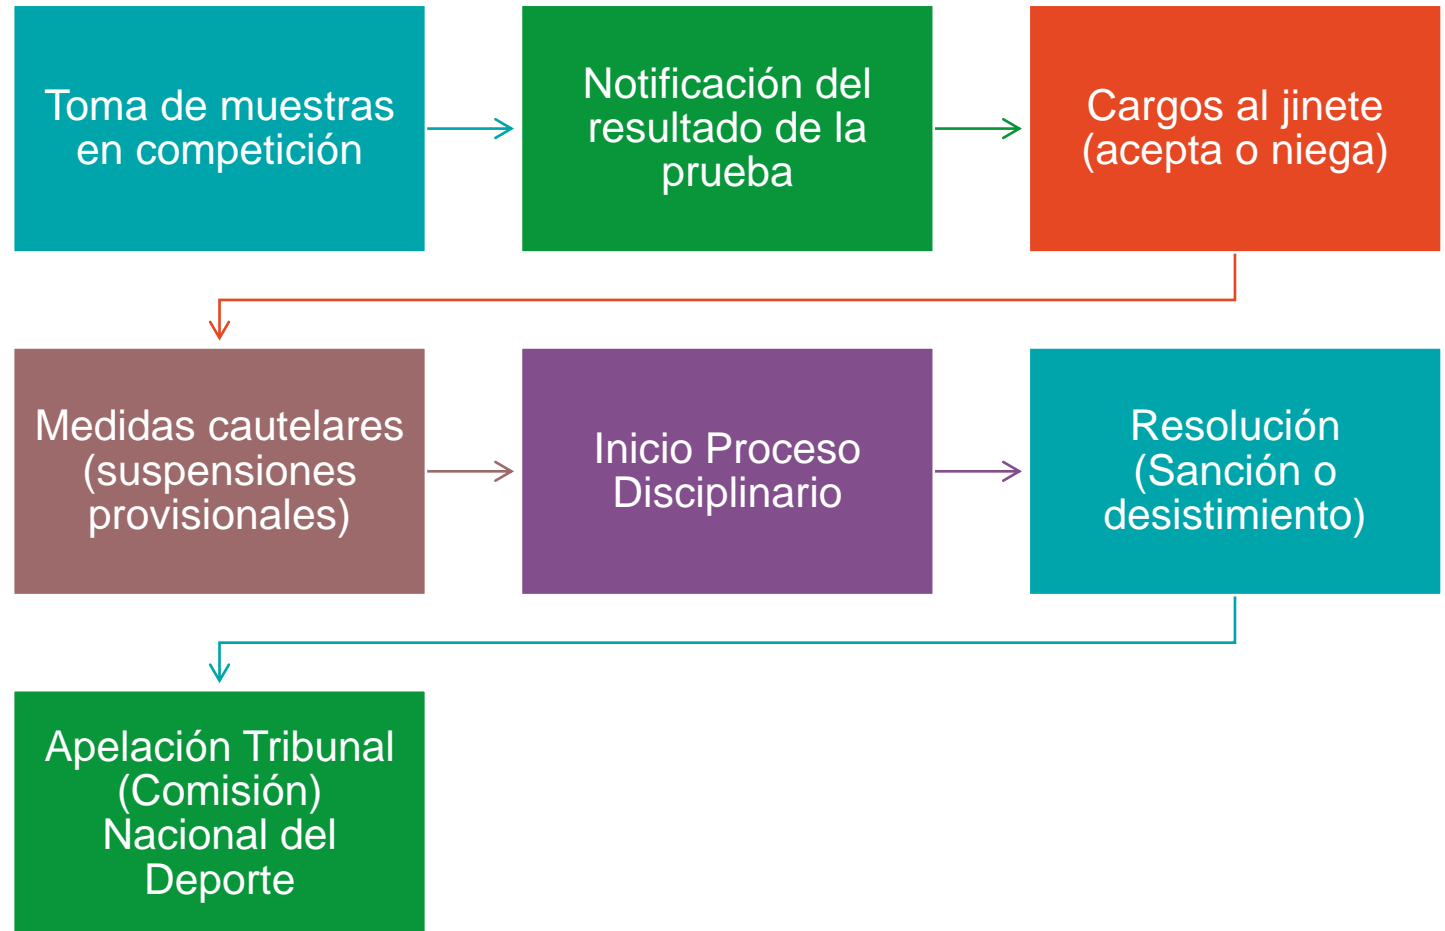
Toma de muestras en competición

Notificación del resultado de la prueba

Cargos al jinete (acepta o niega)

Medidas cautelares (suspensiones provisionales)

Inicio Proceso Disciplinario

Resolución (Sanción o desistimiento)

Apelación Tribunal (Comisión) Nacional del Deporte